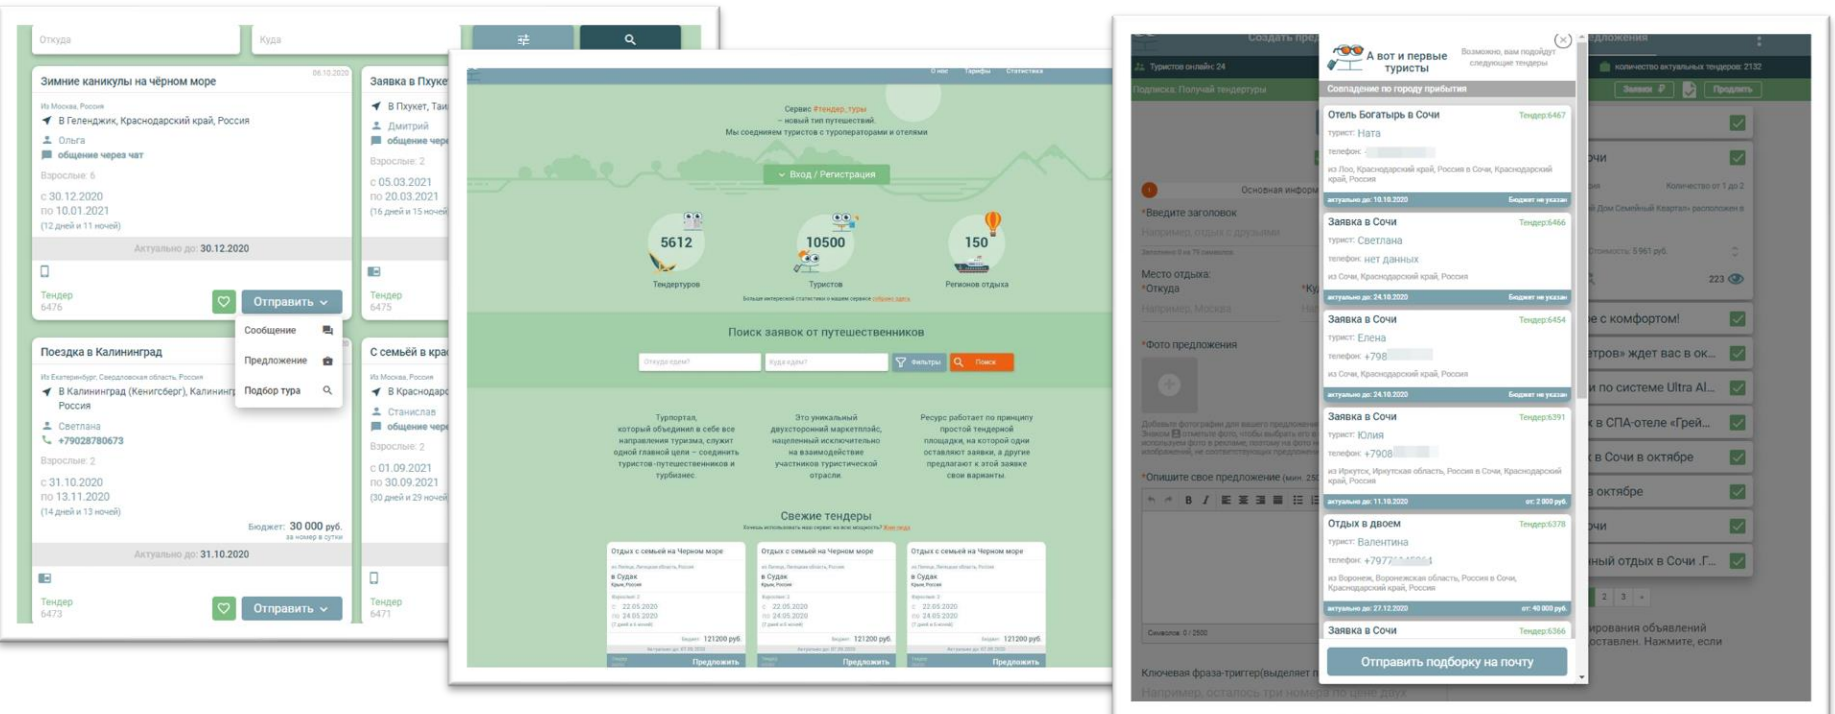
Откуда
Куда

Зимние каникулы на чёрном море
06.10.2020
Из Москва, Россия
В Геленджик, Краснодарский край, Россия
Ольга
общение через чат
Взрослые: 6
с 30.12.2020
по 10.01.2021
(12 дней и 11 ночей)
Актуально до: 30.12.2020
Тендер
6476
Отправить
Сообщение
Предложение
Подбор тура

Поездка в Калининград
Из Екатеринбург, Свердловская область, Россия
В Калининград (Кенигсберг), Калининг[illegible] Россия
Светлана
+79028780673
Взрослые: 2
с 31.10.2020
по 13.11.2020
(14 дней и 13 ночей)
Бюджет: 30 000 руб.
за номер в сутки
Актуально до: 31.10.2020
Тендер
6473
Отправить

Заявка в Пхуке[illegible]
В Пхукет, Таи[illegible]
Дмитрий
общение чер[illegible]
Взрослые: 2
с 05.03.2021
по 20.03.2021
(16 дней и 15 ночей)
Тендер
6475

С семьёй в кра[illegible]
Из Москва, Россия
В Краснодар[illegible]
Станислав
общение чер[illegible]
Взрослые: 2
с 01.09.2021
по 30.09.2021
(30 дней и 29 ночей)
Тендер
6471

О нас Тарифы Статистика
Сервис #тендер, туры
– новый тип путешествий.
Мы соединяем туристов с туроператорами и отелями
Вход / Регистрация
5612
Тендертуров
10500
Туристов
150
Регионов отдыха
Поиск заявок от путешественников
Откуда едем?
Куда едем?
Фильтры
Поиск
Турпортал, который объединяет в себе все направления туризма, служит одной главной цели – соединять туристов-путешественников и турбизнес
Это уникальный двухсторонний маркетплейс, нацеленный исключительно на взаимодействие участников туристической отрасли.
Ресурс работает по принципу простой тендерной площадки, на которой одни оставляют заявки, а другие предлагают к этой заявке свои варианты.
Свежие тендеры
Отдых с семьей на Черном море
в Судак
22.05.2020
24.05.2020
121200 руб.
Предложить
Отдых с семьей на Черном море
в Судак
22.05.2020
24.05.2020
121200 руб.
Предложить
Отдых с семьей на Черном море
в Судак
22.05.2020
24.05.2020
121200 руб.
Предложить

Туристов онлайн: 24
Подписка: Получай тендертуры
Основная информ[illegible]
*Введите заголовок
Например, отдых с друзьями
Место отдыха:
*Откуда
Например, Москва
*Фото предложения
*Опишите свое предложение
Символов: 0 / 2500
Ключевая фраза-триггер(выделяет п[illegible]
Например, осталось три номера по цене двух

А вот и первые туристы
Возможно, вам подойдут следующие тендеры
Совпадение по городу прибытия
Отель Богатырь в Сочи
Тендер:6467
турист: Ната
телефон:
из Лоо, Краснодарский край, Россия в Сочи, Краснодарский край, Россия
актуально до: 10.10.2020
Бюджет не указан
Заявка в Сочи
Тендер:6466
турист: Светлана
телефон: нет данных
из Сочи, Краснодарский край, Россия
актуально до: 24.10.2020
Бюджет не указан
Заявка в Сочи
Тендер:6454
турист: Елена
телефон: +798
из Сочи, Краснодарский край, Россия
актуально до: 24.10.2020
Бюджет не указан
Заявка в Сочи
Тендер:6391
турист: Юлия
телефон: +7908
из Иркутск, Иркутская область, Россия в Сочи, Краснодарский край, Россия
актуально до: 11.10.2020
от: 2 000 руб.
Отдых в двоем
Тендер:6378
турист: Валентина
телефон: +797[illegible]
из Воронеж, Воронежская область, Россия в Сочи, Краснодарский край, Россия
актуально до: 27.12.2020
от: 40 000 руб.
Заявка в Сочи
Тендер:6366
Отправить подборку на почту

количество актуальных тендеров: 2132
Продлить
очи
Количество от 1 до 2
223
с комфортом!
етров» ждет вас в ок...
по системе Ultra Al...
в СПА-отеле «Грей...
в Сочи в октябре
октябре
очи
ный отдых в Сочи .Г...
2 3
ирования объявлений
оставлен. Нажмите, если